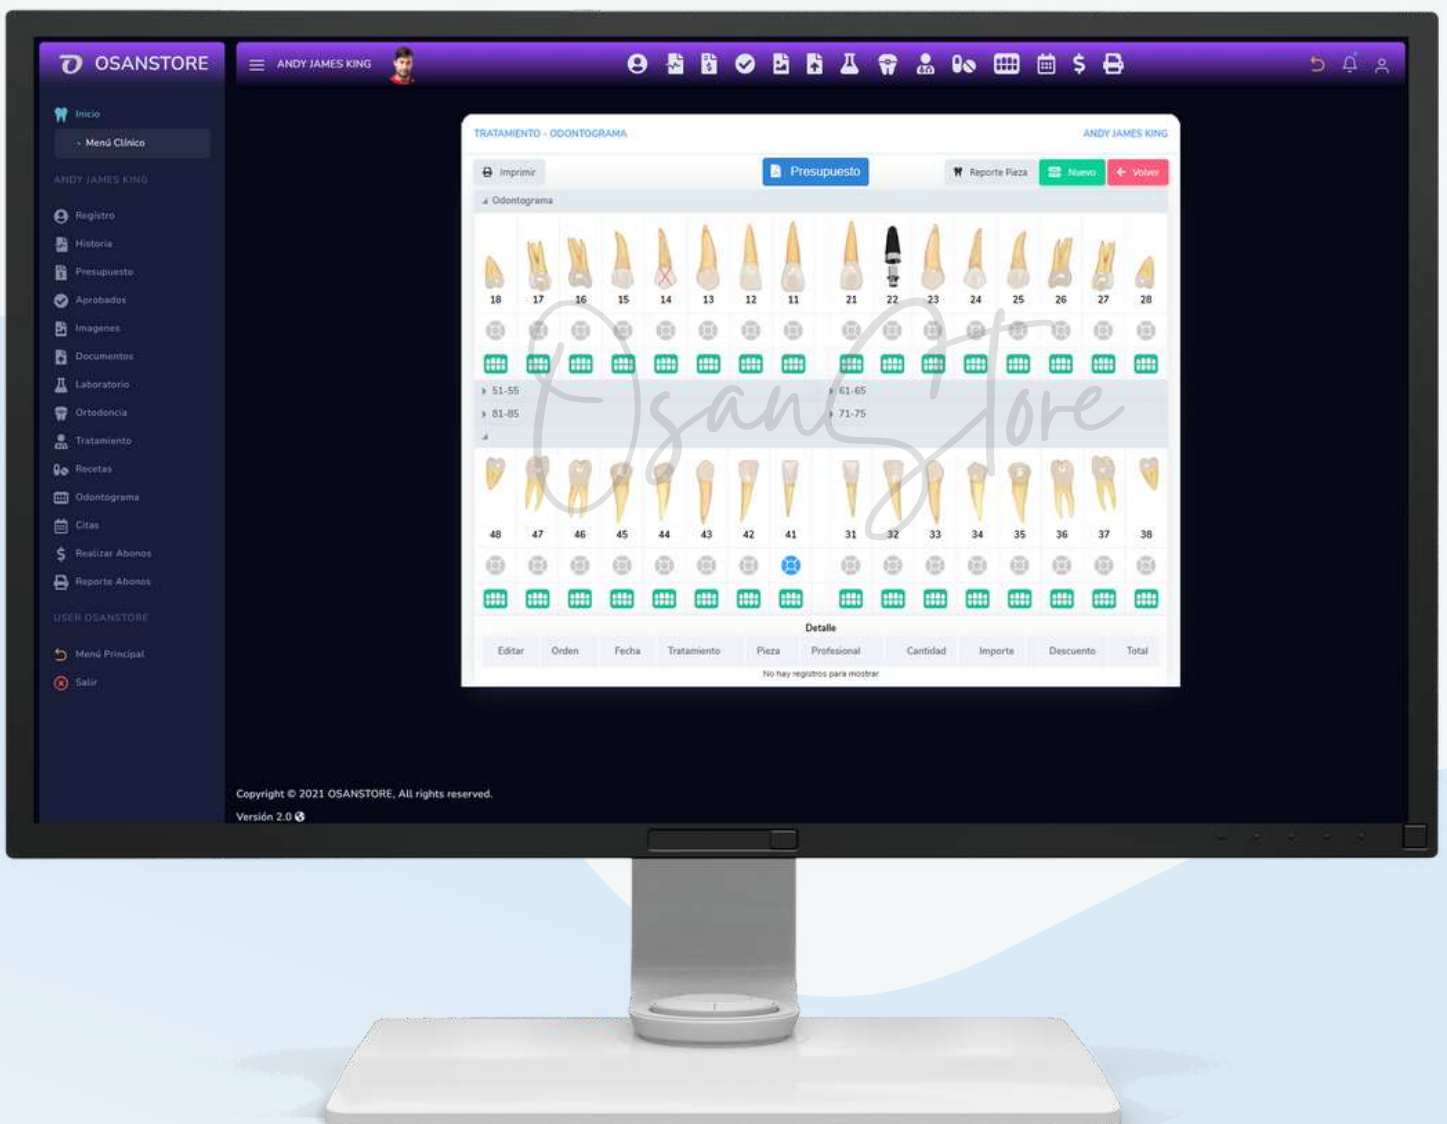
OSANSTORE

ANDY JAMES KING

Inicio
- Menú Clínico

ANDY JAMES KING

Registro
Historia
Presupuesto
Aprobados
Imagenes
Documentos
Laboratorio
Ortodoncia
Tratamiento
Recetas
Odontograma
Citas
Realizar Abonos
Reporte Abonos

USER OSANSTORE

Menú Principal
Salir

TRATAMIENTO - ODONTOGRAMA

ANDY JAMES KING

Imprimir

Presupuesto

Reporte Pieza

Nuevo

Volver

Odontograma

18 17 16 15 14 13 12 11 21 22 23 24 25 26 27 28

51-55
81-85
61-65
71-75

48 47 46 45 44 43 42 41 31 32 33 34 35 36 37 38

Detalle

| Editar | Orden | Fecha | Tratamiento | Pieza | Profesional | Cantidad | Importe | Descuento | Total |
|---|---|---|---|---|---|---|---|---|---|

No hay registros para mostrar

OsanStore

Copyright © 2021 OSANSTORE, All rights reserved.
Versión 2.0